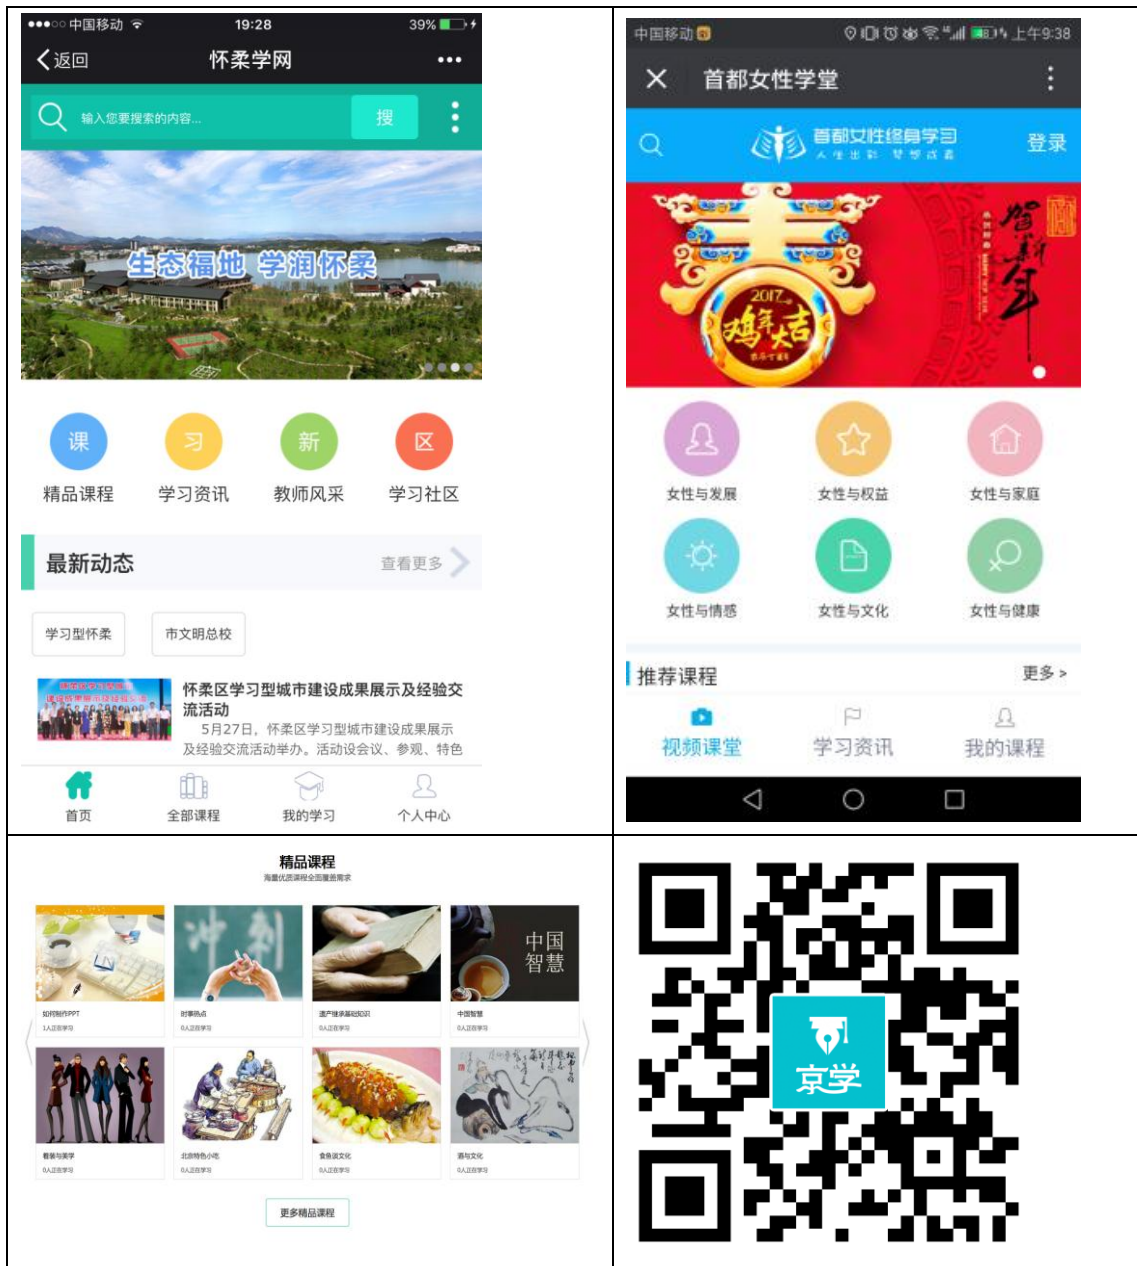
●●●○○ 中国移动 19:28 39%

返回 怀柔学网 •••

输入您要搜索的内容... 搜

生态福地 学润怀柔

课 精品课程
习 学习资讯
新 教师风采
区 学习社区

最新动态 查看更多

学习型怀柔 市文明总校

怀柔区学习型城市建设成果展示及经验交流活动
5月27日，怀柔区学习型城市建设成果展示及经验交流活动举办。活动设会议、参观、特色

首页 全部课程 我的学习 个人中心

中国移动 上午9:38

首都女性学堂

首都女性终身学习 登录

2017 鸡年大吉

贺新年

女性与发展 女性与权益 女性与家庭
女性与情感 女性与文化 女性与健康

推荐课程 更多 >

视频课堂 学习资讯 我的课程

精品课程
海量优质课程全面覆盖需求

如何制作PPT
时事热点
遗产继承基础知识
中国智慧
中国 智慧
着装与美学
北京特色小吃
食鱼说文化
酒与文化

更多精品课程

京学